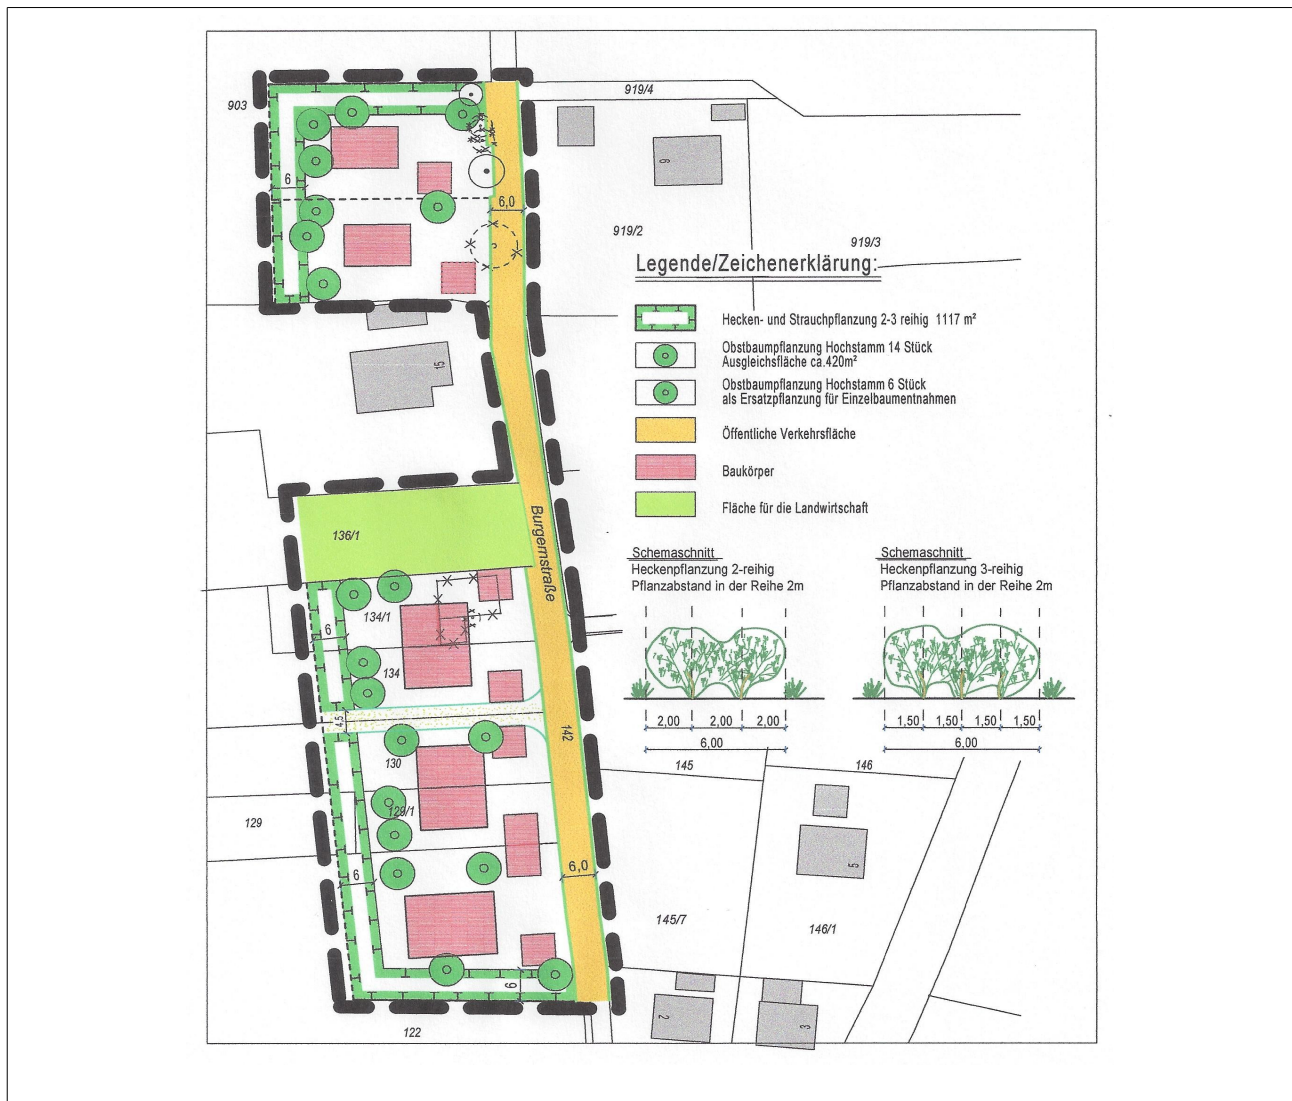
903

919/4

6

6,0

919/2

919/3

Legende/Zeichenerklärung:

Hecken- und Strauchpflanzung 2-3 reihig 1117 m²

Obstbaumpflanzung Hochstamm 14 Stück Ausgleichsfläche ca.420m²

Obstbaumpflanzung Hochstamm 6 Stück als Ersatzpflanzung für Einzelbaumentnahmen

Öffentliche Verkehrsfläche

Baukörper

Fläche für die Landwirtschaft

15

136/1

Burgernstraße

Schemaschnitt
Heckenpflanzung 2-reihig
Pflanzabstand in der Reihe 2m

2,00 2,00 2,00
6,00

Schemaschnitt
Heckenpflanzung 3-reihig
Pflanzabstand in der Reihe 2m

1,50 1,50 1,50 1,50
6,00

134/1

6

134

4,5

142

130

145

146

129

128/1

6,0

6

5

145/7

146/1

6

2

3

122